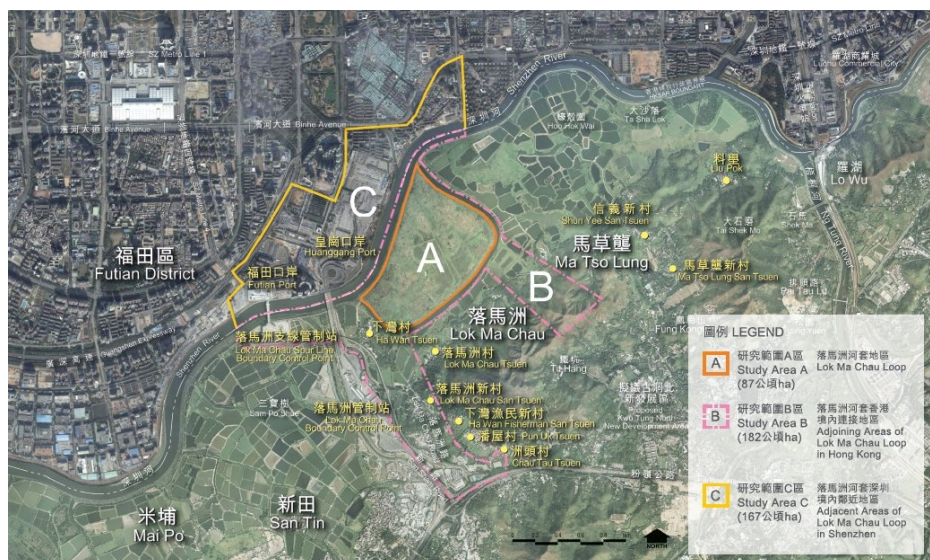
深圳地鐵一號線 SZ Metro Line 1
濱河大道 Binhe Avenue
濱河大道 Binhe Avenue
深圳河 Shenzhen River
深圳地鐵一號線 SZ Metro Line 1
羅湖商業城 Luohu Commercial City
綠野圍 Hoo Hok Wai
大沙埔 Ta Sha Lok
料壆 Liu Pok
羅湖 Lo Wu
C
信義新村 Shan Yee San Tsuen
大石磨 Tai Shek Mo
石湖 Shek Mo
福田區 Futian District
皇崗口岸 Huanggang Port
A
馬草壟 Ma Tso Lung
馬草壟新村 Ma Tso Lung San Tsuen
福田口岸 Futian Port
B
落馬洲 Lok Ma Chau
落馬洲支線管制站 Lok Ma Chau Spur Line Boundary Control Point
下灣村 Ha Wan Tsuen
落馬洲村 Lok Ma Chau Tsuen
落馬洲新村 Lok Ma Chau San Tsuen
下灣漁民新村 Ha Wan Fisherman San Tsuen
潘屋村 Pun Uk Tsuen
洲頭村 Chau Tau Tsuen
落馬洲管制站 Lok Ma Chau Boundary Control Point
三寶樹 Sam Po Shue
古洞北新發展區 Kwu Tung North New Development Area
深圳河 Shenzhen River
米埔 Mai Po
新田 San Tin
NORTH
圖例 LEGEND
A 研究範圍A區 Study Area A (87公頃ha) 落馬洲河套地區 Lok Ma Chau Loop
B 研究範圍B區 Study Area B (182公頃ha) 落馬洲河套香港境內連接地區 Adjoining Areas of Lok Ma Chau Loop in Hong Kong
C 研究範圍C區 Study Area C (167公頃ha) 落馬洲河套深圳境內鄰近地區 Adjacent Areas of Lok Ma Chau Loop in Shenzhen